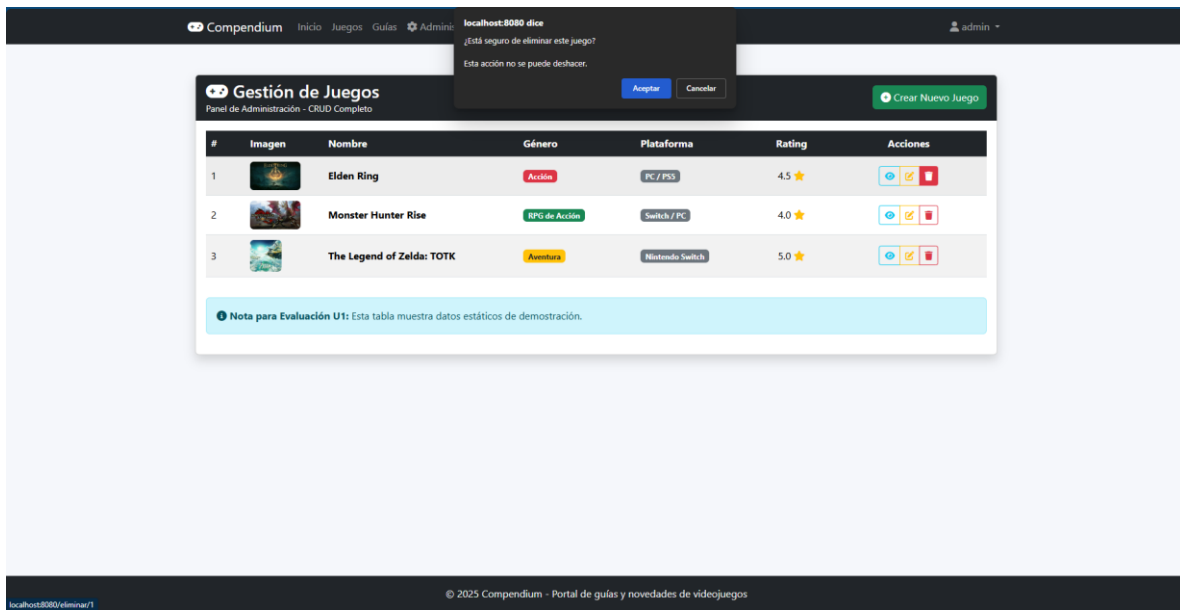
Compendium Inicio Juegos Guías Adminis

admin

localhost:8080 dice
¿Está seguro de eliminar este juego?

Esta acción no se puede deshacer.

Aceptar Cancelar

Gestión de Juegos
Panel de Administración - CRUD Completo

Crear Nuevo Juego

| # | Imagen | Nombre | Género | Plataforma | Rating | Acciones |
|---|---|---|---|---|---|---|
| 1 | | Elden Ring | Acción | PC / PS5 | 4.5 | |
| 2 | | Monster Hunter Rise | RPG de Acción | Switch / PC | 4.0 | |
| 3 | | The Legend of Zelda: TOTK | Aventura | Nintendo Switch | 5.0 | |

Nota para Evaluación U1: Esta tabla muestra datos estáticos de demostración.

© 2025 Compendium - Portal de guías y novedades de videojuegos

localhost:8080/eliminar/1